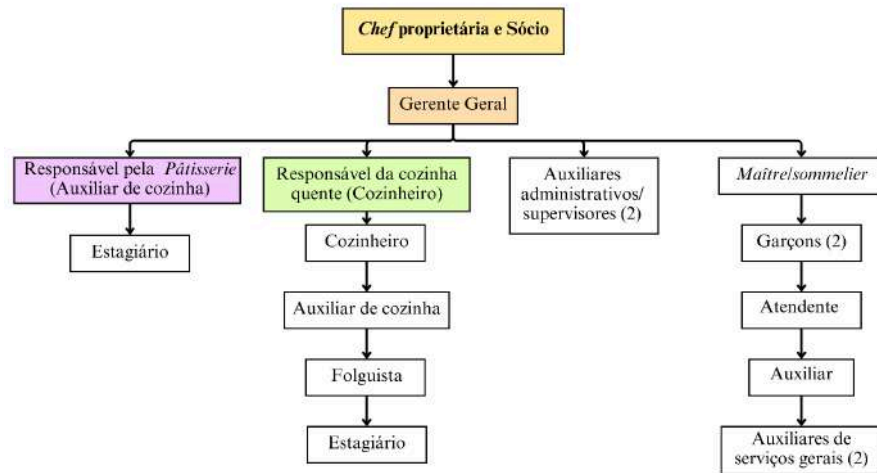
Chef proprietária e Sócio

Gerente Geral

Responsável pela Pâtisserie (Auxiliar de cozinha)

Estagiário

Responsável da cozinha quente (Cozinheiro)

Cozinheiro

Auxiliar de cozinha

Folguista

Estagiário

Auxiliares administrativos/ supervisores (2)

Maître/sommelier

Garçons (2)

Atendente

Auxiliar

Auxiliares de serviços gerais (2)